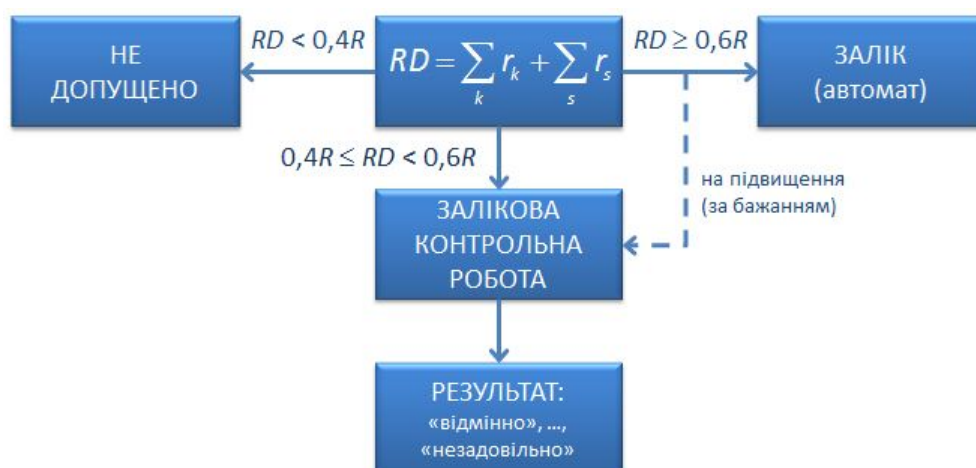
НЕ ДОПУЩЕНО

$RD < 0,4R$

$RD = \sum_{k} r_k + \sum_{s} r_s$

$RD \geq 0,6R$

ЗАЛІК (автомат)

$0,4R \leq RD < 0,6R$

на підвищення (за бажанням)

ЗАЛІКОВА КОНТРОЛЬНА РОБОТА

РЕЗУЛЬТАТ: «відмінно», ..., «незадовільно»